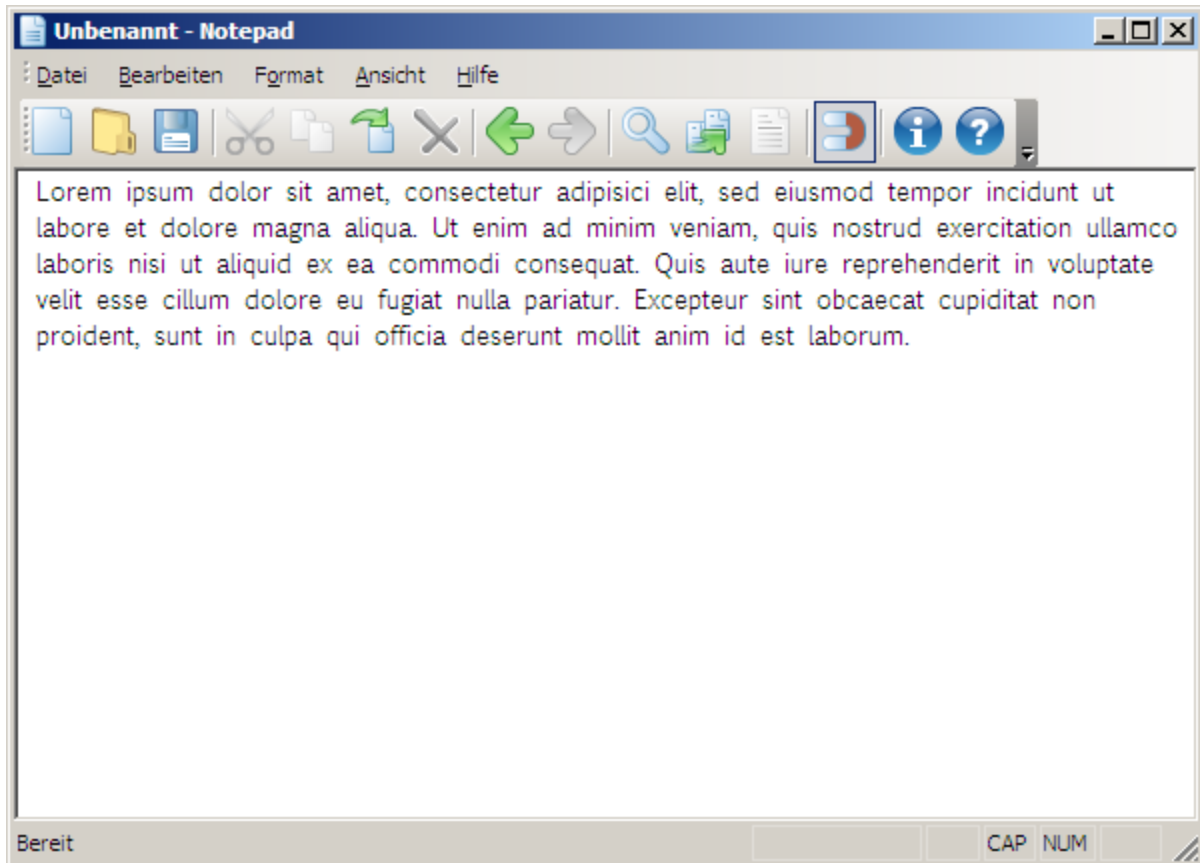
Unbenannt - Notepad

Datei Bearbeiten Format Ansicht Hilfe

Lorem ipsum dolor sit amet, consectetur adipisici elit, sed eiusmod tempor incidunt ut labore et dolore magna aliqua. Ut enim ad minim veniam, quis nostrud exercitation ullamco laboris nisi ut aliquid ex ea commodi consequat. Quis aute iure reprehenderit in voluptate velit esse cillum dolore eu fugiat nulla pariatur. Excepteur sint obcaecat cupiditat non proident, sunt in culpa qui officia deserunt mollit anim id est laborum.

Bereit CAP NUM